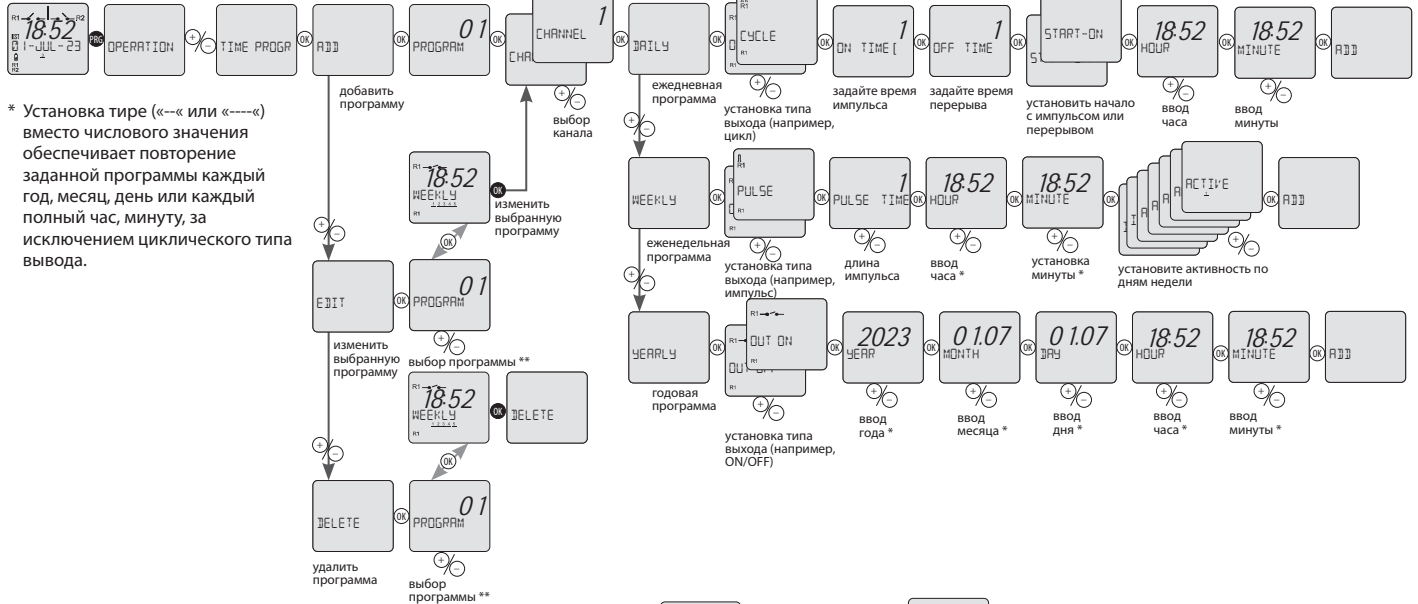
R1 18:52 R2
BST 01-JUL-23
R1 R2
PRG
OPERATION
TIME PROGR
ADD
добавить программу
PROGRAM 01
CHA
CHANNEL 1
выбор канала
DAILY
ежедневная программа
CYCLE
установка типа выхода (например, цикл)
ON TIME 1
задайте время импульса
OFF TIME 1
задайте время перерыва
START-ON
установить начало с импульсом или перерывом
18:52 HOUR
ввод часа
18:52 MINUTE
ввод минуты
ADD

* Установка тире («--« или «----«) вместо числового значения обеспечивает повторение заданной программы каждый год, месяц, день или каждый полный час, минуту, за исключением циклического типа вывода.

18:52 WEEKLY 12345
OK
изменить выбранную программу
WEEKLY
еженедельная программа
PULSE
установка типа выхода (например, импульс)
PULSE TIME 1
длина импульса
18:52 HOUR
ввод часа *
18:52 MINUTE
установка минуты *
ACTIVE
установите активность по дням недели
ADD

EDIT
изменить выбранную программу
PROGRAM 01
выбор программы **
18:52 WEEKLY 12345
OK
DELETE

YEARLY
годовая программа
OUT ON
установка типа выхода (например, ON/OFF)
2023 YEAR
ввод года *
01.07 MONTH
ввод месяца *
01.07 DAY
ввод дня *
18:52 HOUR
ввод часа *
18:52 MINUTE
ввод минуты *
ADD

DELETE
удалить программа
PROGRAM 01
выбор программы **